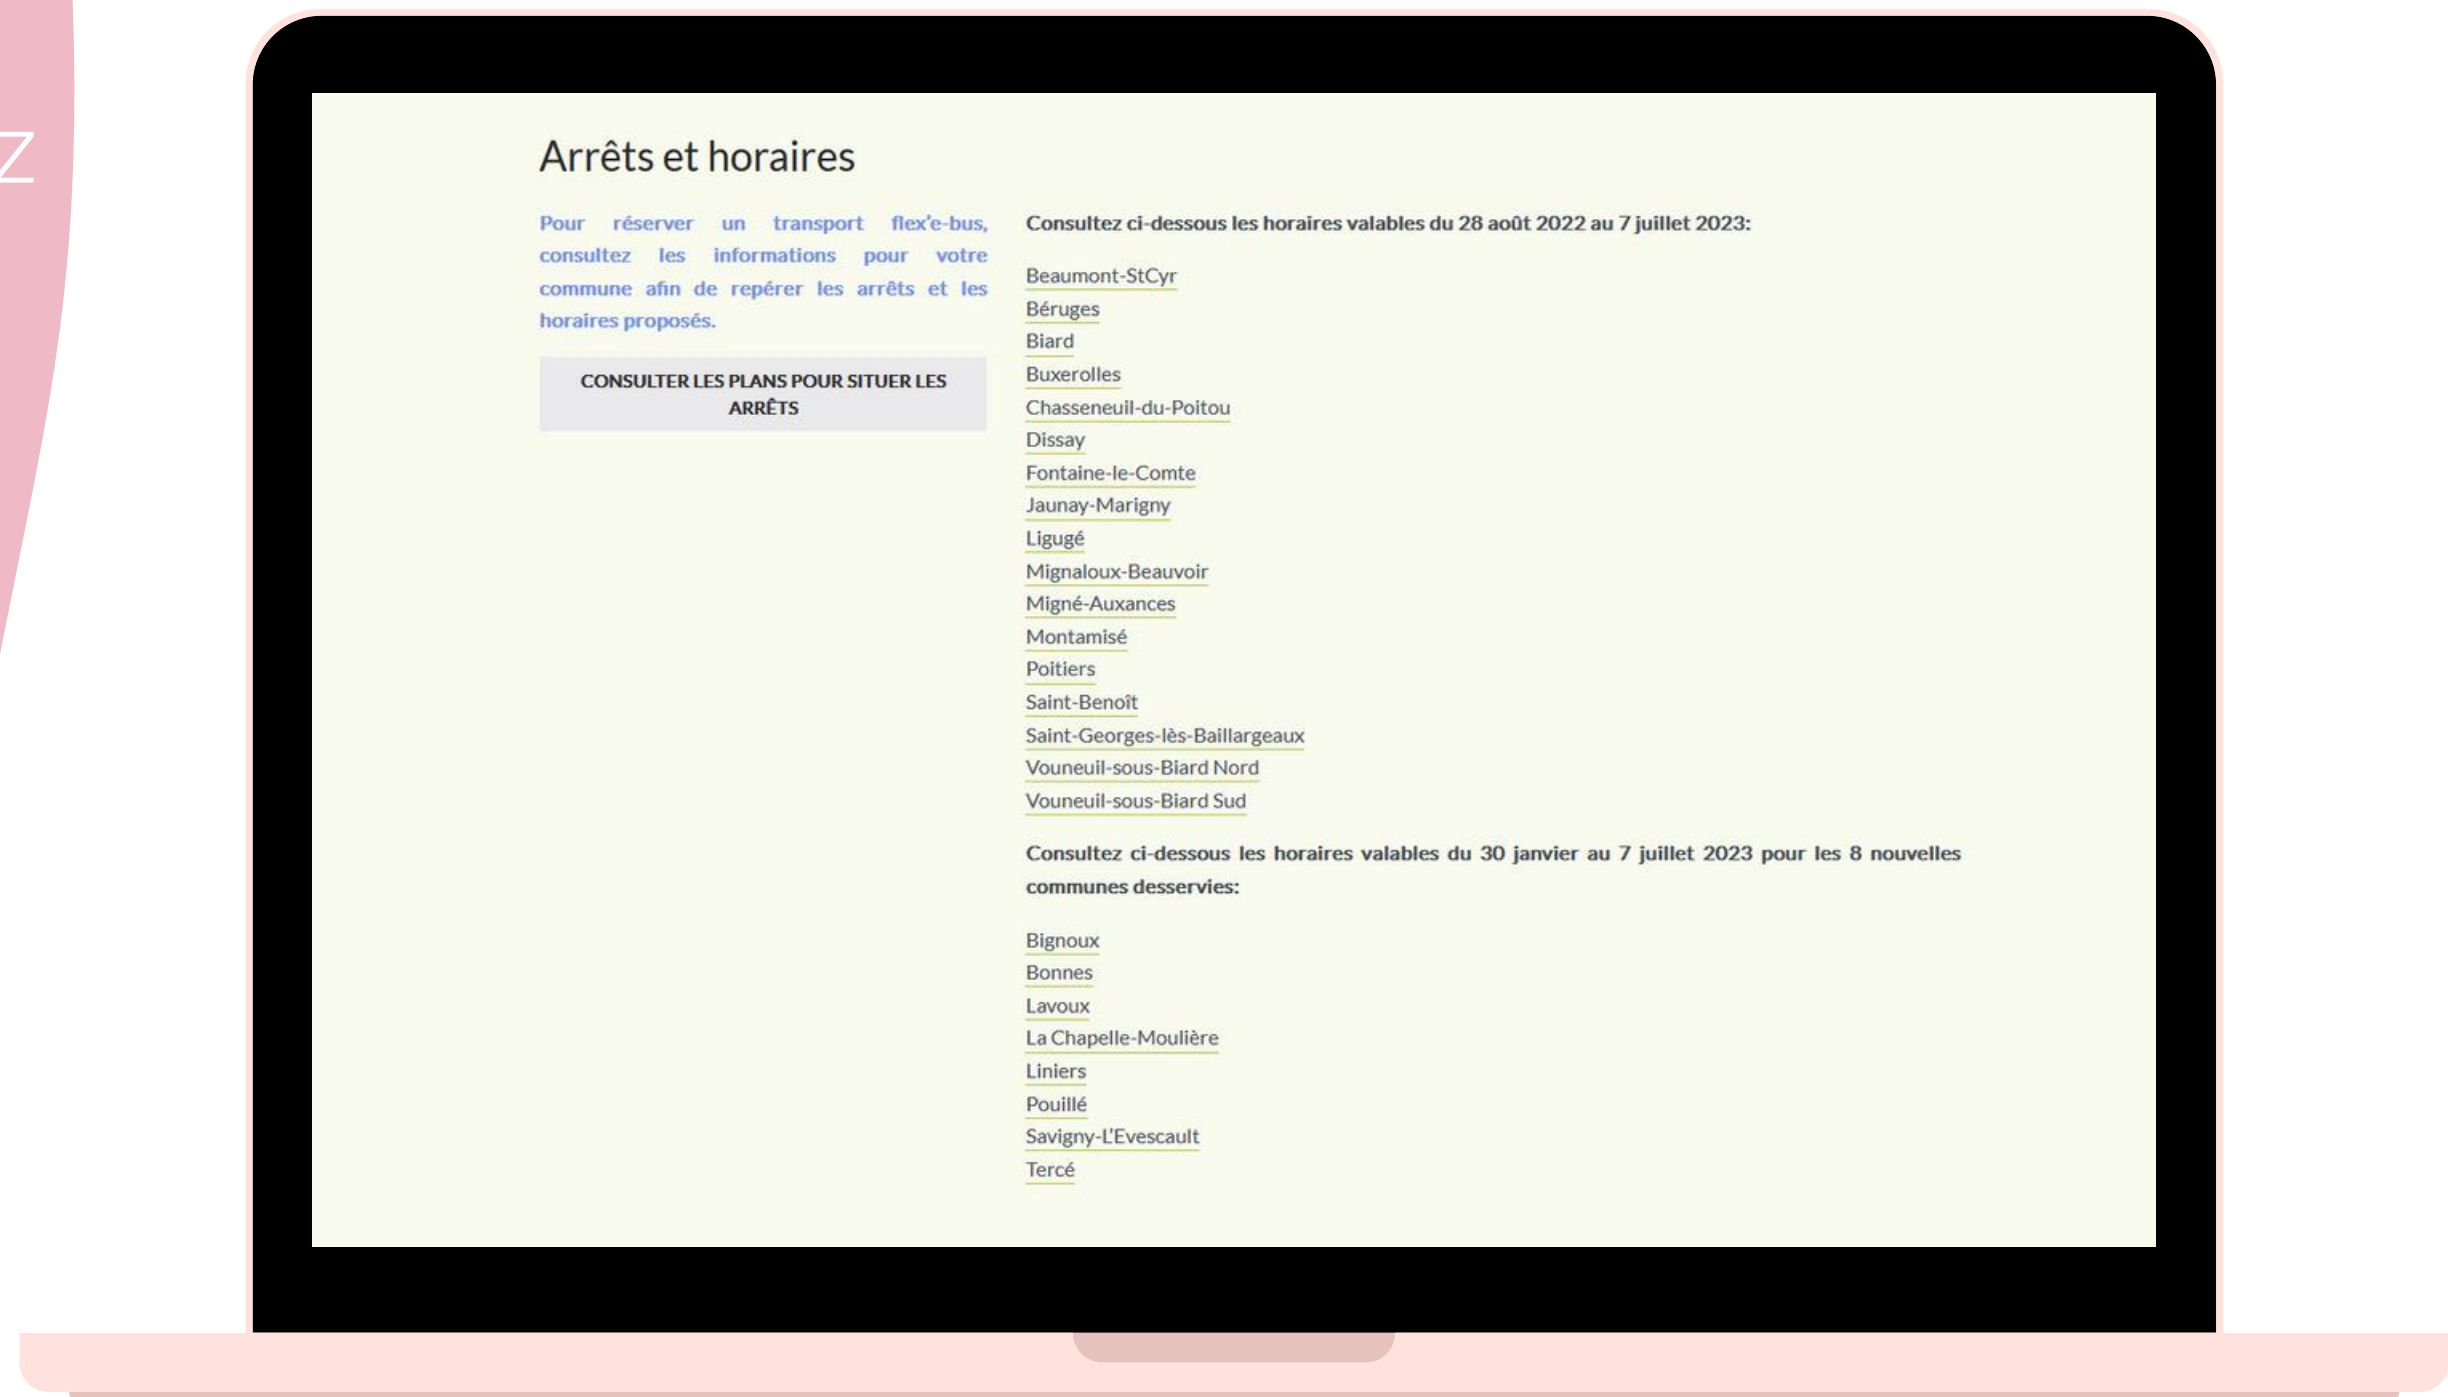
z

Arrêts et horaires

Pour réserver un transport flex'e-bus, consultez les informations pour votre commune afin de repérer les arrêts et les horaires proposés.

CONSULTER LES PLANS POUR SITUER LES ARRÊTS

Consultez ci-dessous les horaires valables du 28 août 2022 au 7 juillet 2023:

Beaumont-StCyr
Béruges
Biard
Buxerolles
Chasseneuil-du-Poitou
Dissay
Fontaine-le-Comte
Jaunay-Marigny
Ligugé
Mignaloux-Beauvoir
Migné-Auxances
Montamisé
Poitiers
Saint-Benoît
Saint-Georges-lès-Baillargeaux
Vouneuil-sous-Biard Nord
Vouneuil-sous-Biard Sud

Consultez ci-dessous les horaires valables du 30 janvier au 7 juillet 2023 pour les 8 nouvelles communes desservies:

Bignoux
Bonnes
Lavoux
La Chapelle-Moulière
Liniers
Pouillé
Savigny-L'Evescault
Tercé